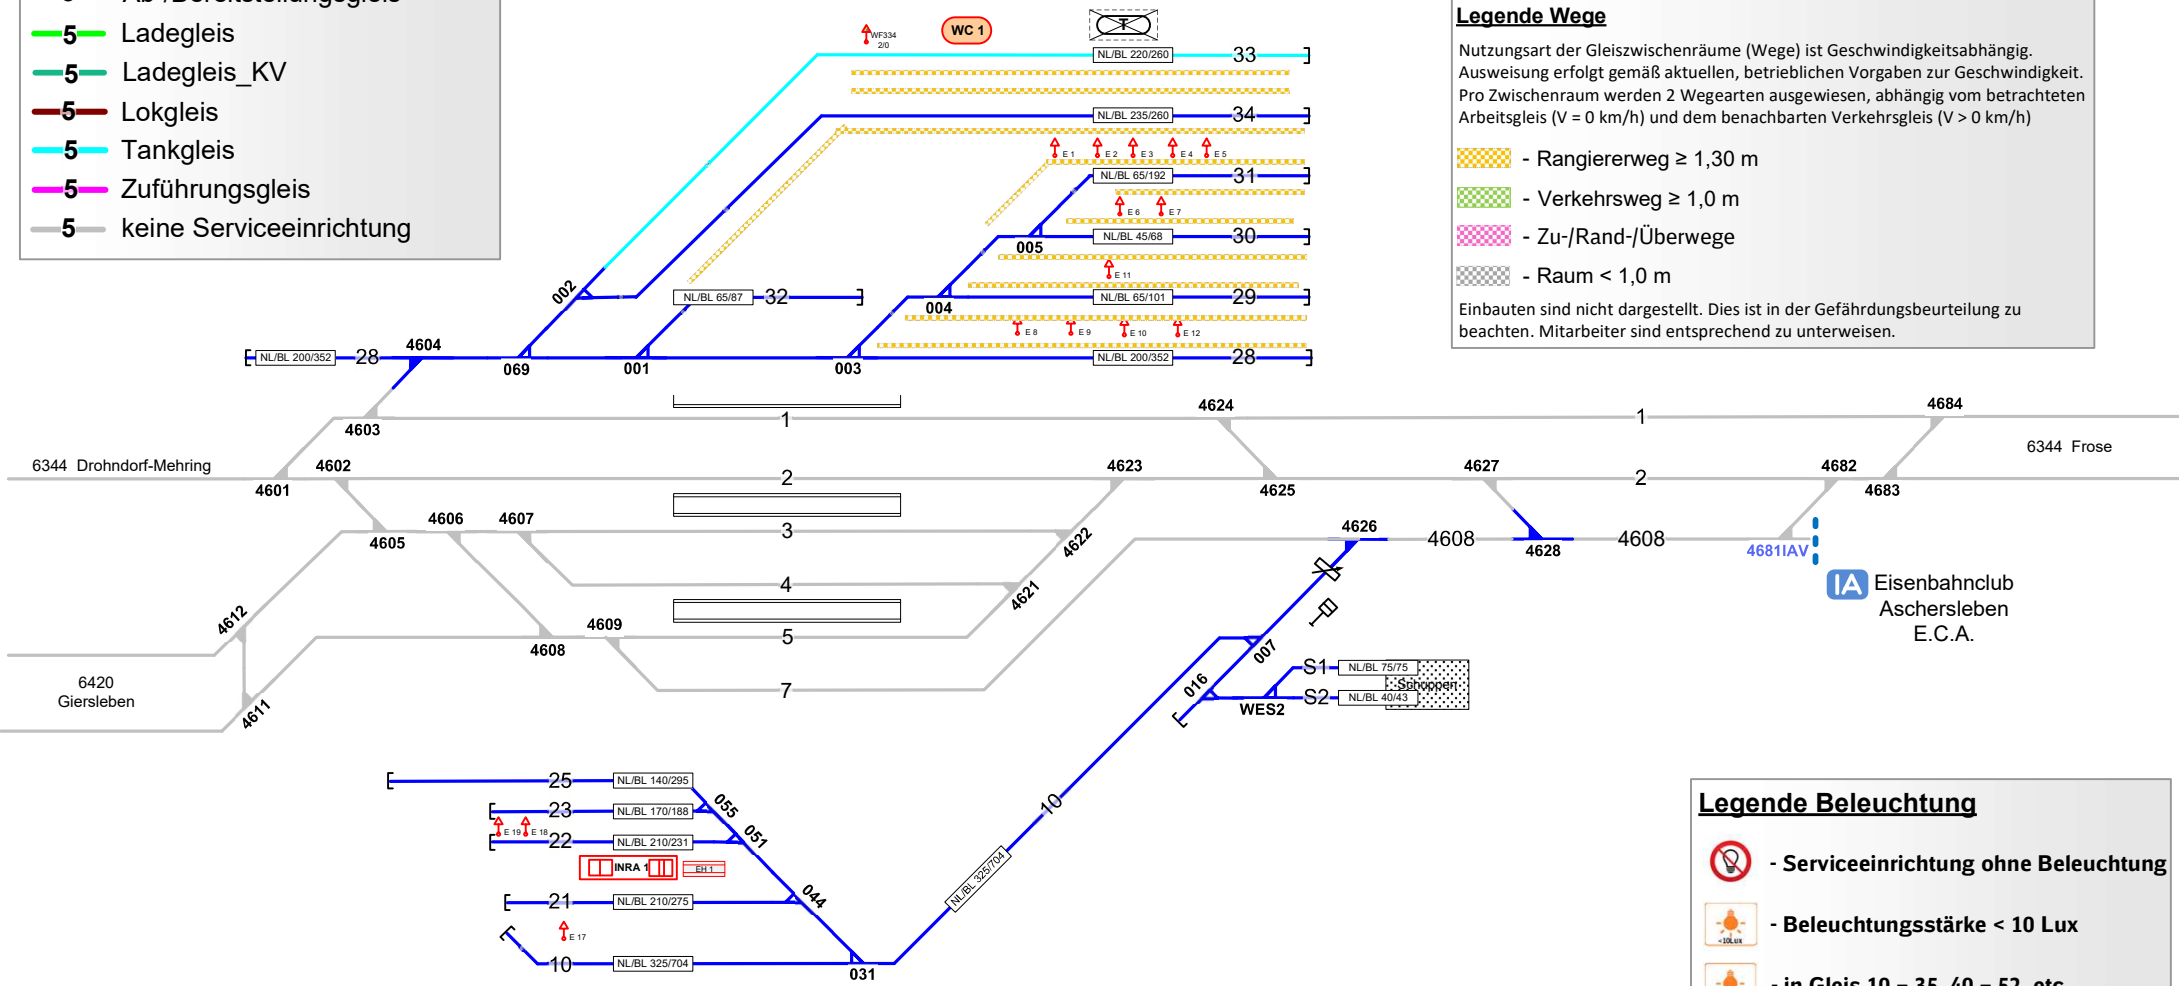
5 Ladegleis
5 Ladegleis_KV
5 Lokgleis
5 Tankgleis
5 Zuführungsgleis
5 keine Serviceeinrichtung

WF334 2/0
WC 1

NL/BL 220/260 33
NL/BL 235/260 34
E 1 E 2 E 3 E 4 E 5
NL/BL 65/192 31
E 6 E 7
005
NL/BL 45/68 30
E 11
004
NL/BL 65/101 29
E 8 E 9 E 10 E 12
NL/BL 200/352 28
002
NL/BL 65/87 32
NL/BL 200/352 28
4604
069
001
003

Legende Wege

Nutzungsart der Gleiszwischenräume (Wege) ist Geschwindigkeitsabhängig. Ausweisung erfolgt gemäß aktuellen, betrieblichen Vorgaben zur Geschwindigkeit. Pro Zwischenraum werden 2 Wegearten ausgewiesen, abhängig vom betrachteten Arbeitsgleis (V = 0 km/h) und dem benachbarten Verkehrsgleis (V > 0 km/h)

- Rangiererweg ≥ 1,30 m
- Verkehrsweg ≥ 1,0 m
- Zu-/Rand-/Überwege
- Raum < 1,0 m

Einbauten sind nicht dargestellt. Dies ist in der Gefährdungsbeurteilung zu beachten. Mitarbeiter sind entsprechend zu unterweisen.

4603
1
4624
1
4684
6344 Drohndorf-Mehring
4602
4601
2
4623
4625
4627
2
4682
4683
6344 Frose
4606
4607
4605
3
4622
4626
4608
4628
4608
4681IAV
4
4621
4612
4609
5
4608
IA Eisenbahnclub Aschersleben E.C.A.
007
S1 NL/BL 75/75
Schuppen
016
S2 NL/BL 40/43
WES2
6420 Giersleben
7
4611

25 NL/BL 140/295
23 NL/BL 170/188
055
051
E 19 E 18
22 NL/BL 210/231
INRA 1
EH 1
044
21 NL/BL 210/275
E 17
10 NL/BL 325/704
031
NL/BL 325/704
10

Legende Beleuchtung
- Serviceeinrichtung ohne Beleuchtung
- Beleuchtungsstärke < 10 Lux
<10Lux
- in Gleis 10 – 35, 40 – 52, etc